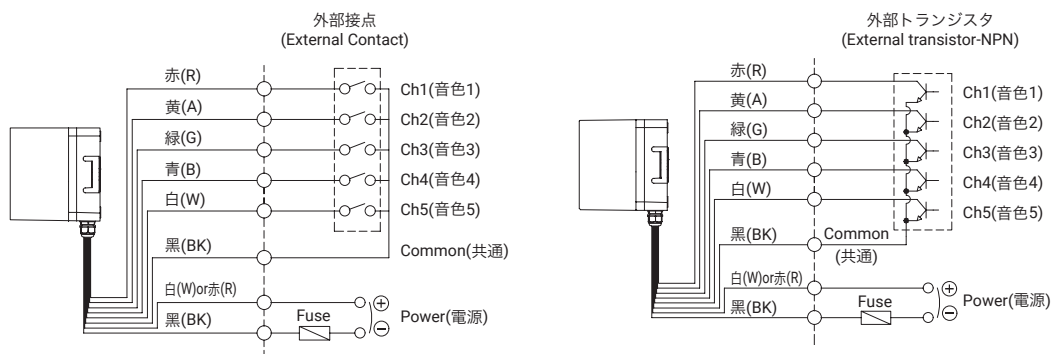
外部接点
(External Contact)

赤(R)
黄(A)
緑(G)
青(B)
白(W)
黒(BK)
白(W)or赤(R)
黒(BK)

Ch1(音色1)
Ch2(音色2)
Ch3(音色3)
Ch4(音色4)
Ch5(音色5)
Common(共通)
Fuse
$\oplus$
$\ominus$
Power(電源)

外部トランジスタ
(External transistor-NPN)

赤(R)
黄(A)
緑(G)
青(B)
白(W)
黒(BK)
白(W)or赤(R)
黒(BK)

Ch1(音色1)
Ch2(音色2)
Ch3(音色3)
Ch4(音色4)
Ch5(音色5)
Common
(共通)
Fuse
$\oplus$
$\ominus$
Power(電源)